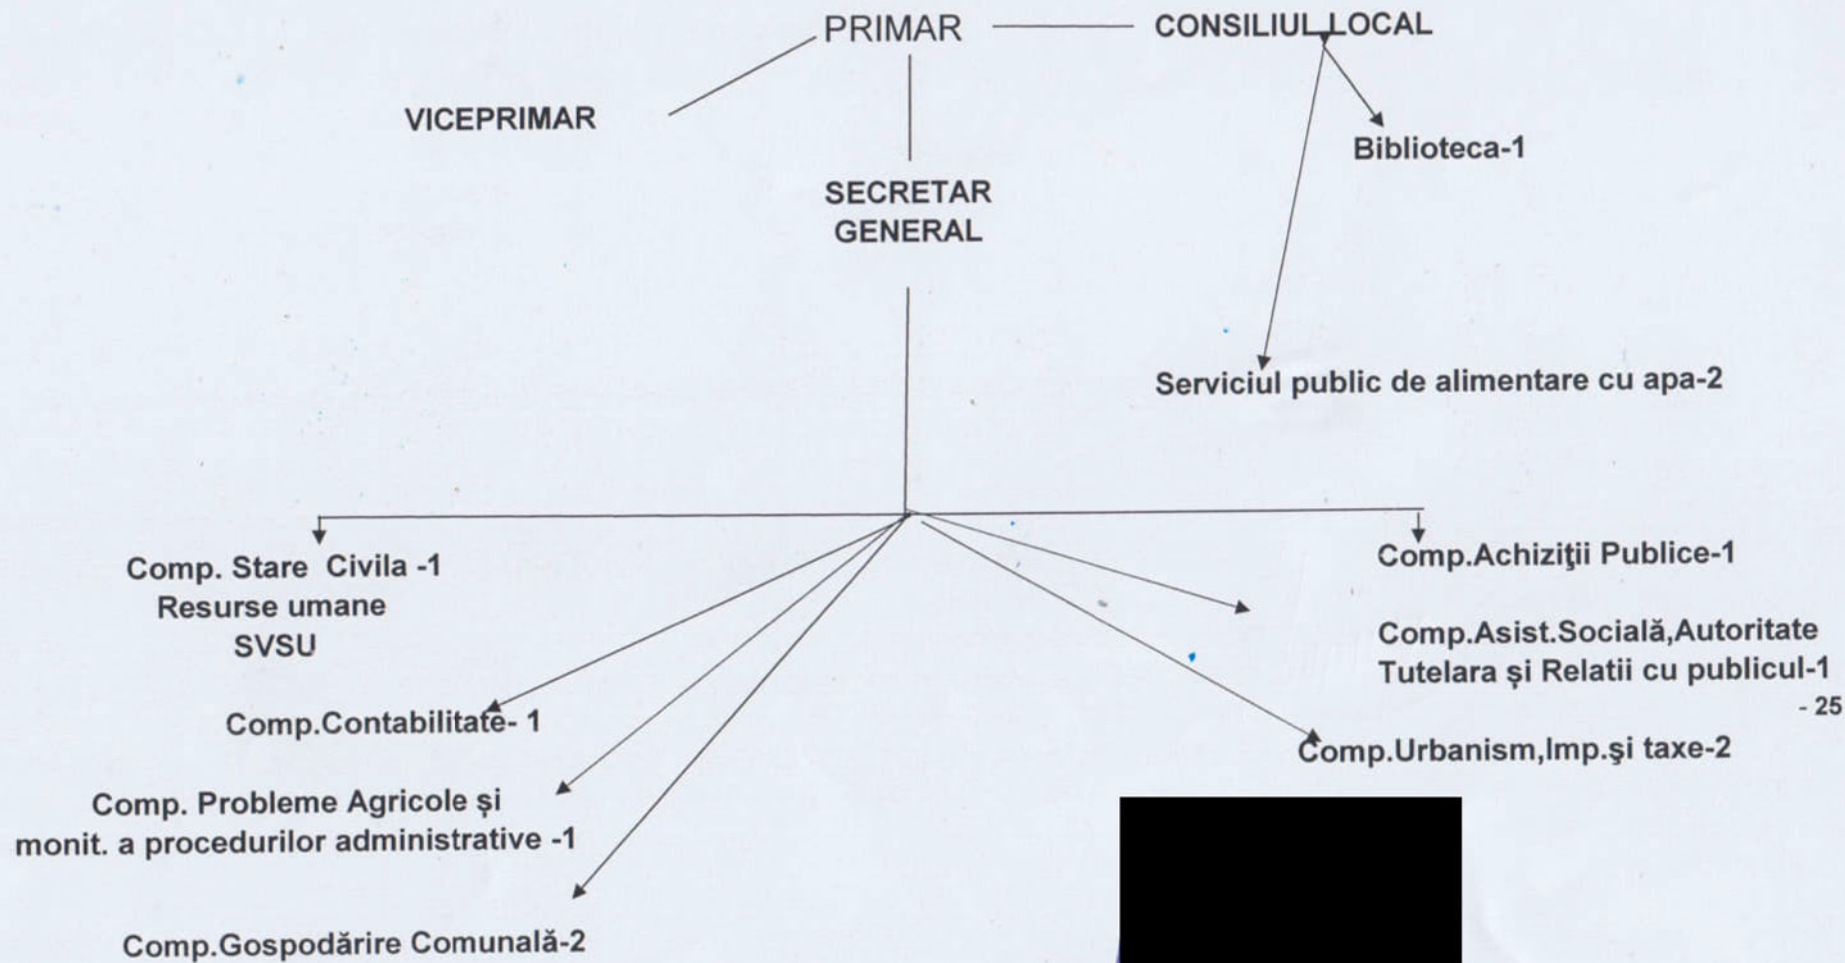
PRIMAR

CONSILIUL LOCAL

VICEPRIMAR

Biblioteca-1

SECRETAR GENERAL

Serviciul public de alimentare cu apa-2

Comp. Stare Civila -1
Resurse umane
SVSU

Comp.Achiziţii Publice-1

Comp.Asist.Socială,Autoritate Tutelara şi Relatii cu publicul-1

- 25

Comp.Contabilitate- 1

Comp.Urbanism,Imp.şi taxe-2

Comp. Probleme Agricole şi monit. a procedurilor administrative -1

Comp.Gospodărire Comunală-2